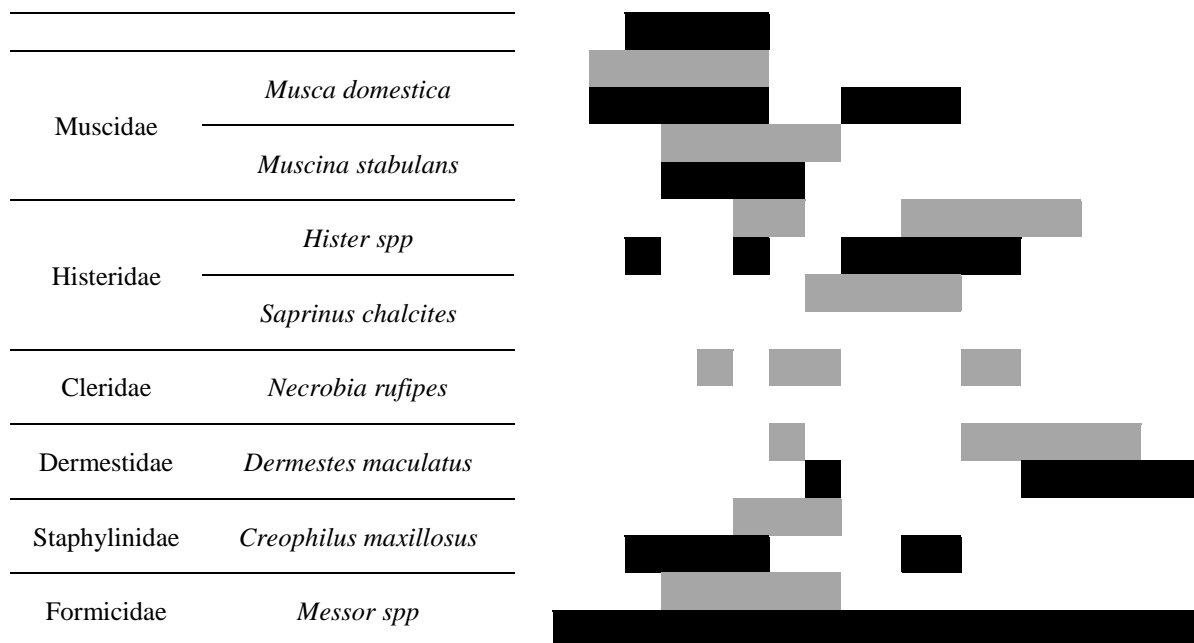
| | |
|---|---|
| Muscidae | *Musca domestica* |
| | *Muscina stabulans* |
| Histeridae | *Hister spp* |
| | *Saprinus chalcites* |
| Cleridae | *Necrobia rufipes* |
| Dermestidae | *Dermestes maculatus* |
| Staphylinidae | *Creophilus maxillosus* |
| Formicidae | *Messor spp* |